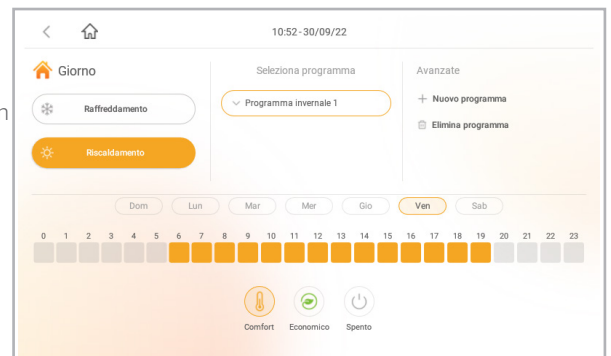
n

10:52 - 30/09/22

Giorno

Raffreddamento

Riscaldamento

Seleziona programma

Programma invernale 1

Avanzate

+ Nuovo programma

Elimina programma

Dom Lun Mar Mer Gio Ven Sab

0 1 2 3 4 5 6 7 8 9 10 11 12 13 14 15 16 17 18 19 20 21 22 23

Comfort Economico Spento